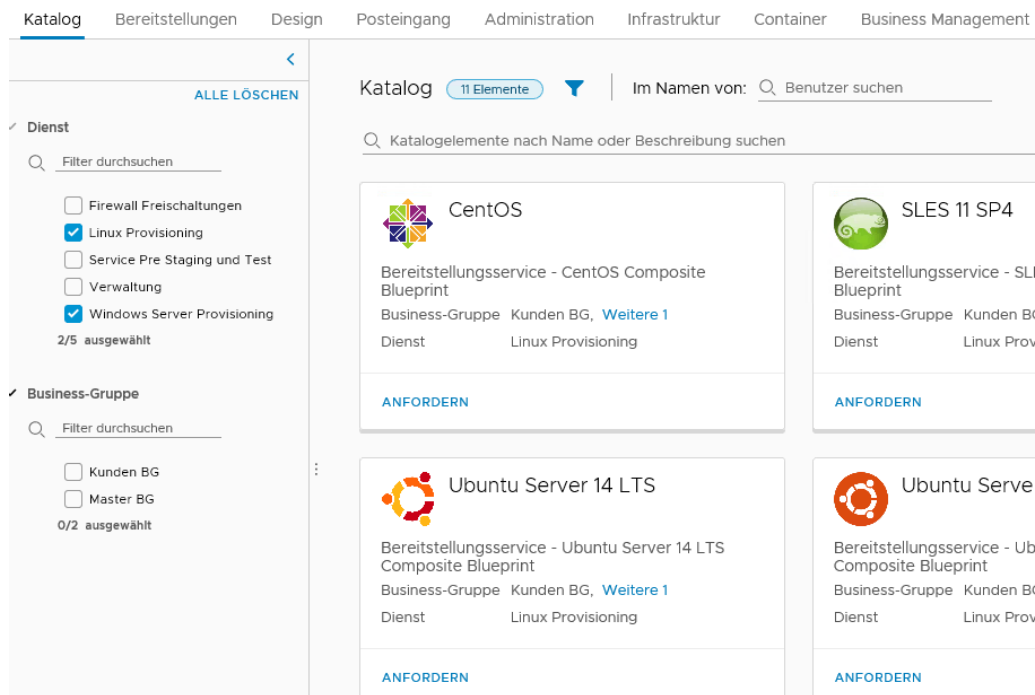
Katalog Bereitstellungen Design Posteingang Administration Infrastruktur Container Business Management

<

ALLE LÖSCHEN

Dienst

Filter durchsuchen

Firewall Freischaltungen
Linux Provisioning
Service Pre Staging und Test
Verwaltung
Windows Server Provisioning
2/5 ausgewählt

Business-Gruppe

Filter durchsuchen

Kunden BG
Master BG
0/2 ausgewählt

Katalog 11 Elemente

Im Namen von: Benutzer suchen

Katalogelemente nach Name oder Beschreibung suchen

CentOS
Bereitstellungsservice - CentOS Composite Blueprint
Business-Gruppe Kunden BG, Weitere 1
Dienst Linux Provisioning
ANFORDERN

SLES 11 SP4
Bereitstellungsservice - SL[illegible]
Blueprint
Business-Gruppe Kunden B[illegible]
Dienst Linux Prov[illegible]
ANFORDERN

Ubuntu Server 14 LTS
Bereitstellungsservice - Ubuntu Server 14 LTS Composite Blueprint
Business-Gruppe Kunden BG, Weitere 1
Dienst Linux Provisioning
ANFORDERN

Ubuntu Serve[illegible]
Bereitstellungsservice - Ub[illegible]
Composite Blueprint
Business-Gruppe Kunden B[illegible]
Dienst Linux Prov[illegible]
ANFORDERN